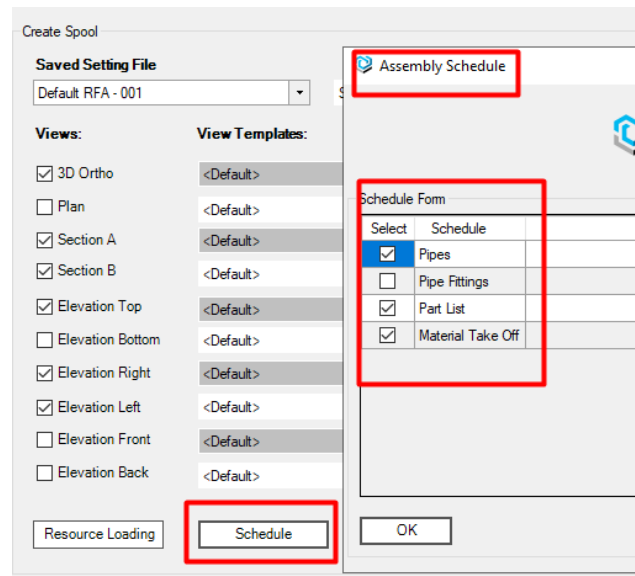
Create Spool

Saved Setting File

Default RFA - 001

Views:

View Templates:

3D Ortho
<Default>

Plan
<Default>

Section A
<Default>

Section B
<Default>

Elevation Top
<Default>

Elevation Bottom
<Default>

Elevation Right
<Default>

Elevation Left
<Default>

Elevation Front
<Default>

Elevation Back
<Default>

Resource Loading

Schedule

Assembly Schedule

Schedule Form

| Select | Schedule |
|---|---|
| ☑ | Pipes |
| ☐ | Pipe Fittings |
| ☑ | Part List |
| ☑ | Material Take Off |

OK